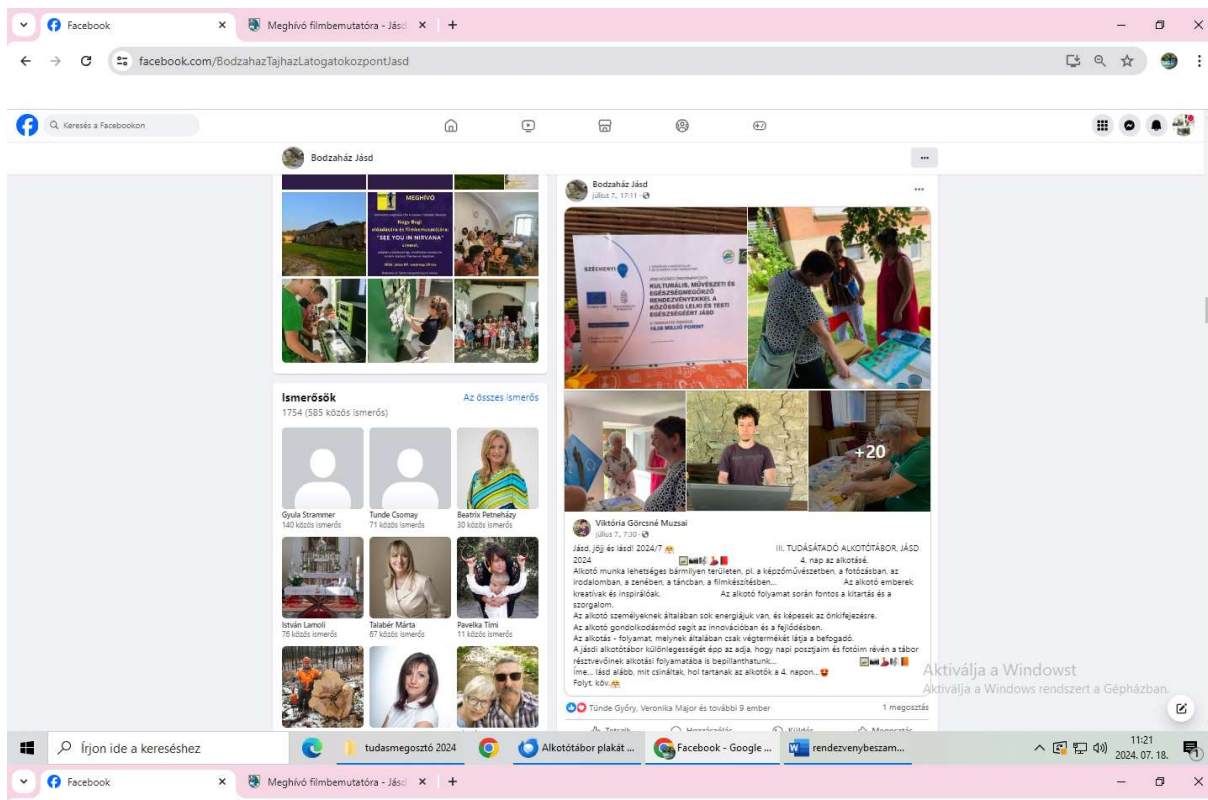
Facebook
Meghívó filmbemutatóra - Jásd
facebook.com/BodzahazTajhazLatogatokozpontJasd

Keresés a Facebookon

Bodzaház Jásd

MEGHÍVÓ
Nagy Gugi
"SEE YOU IN NIRVANA"

Ismerősök
Az összes ismerős
1754 (585 közös ismerős)

Gyula Strammer
140 közös ismerős
Tunde Csomay
71 közös ismerős
Beatrix Petneházy
30 közös ismerős
István Lamoli
76 közös ismerős
Talabér Márta
67 közös ismerős
Pavelka Timi
11 közös ismerős

Bodzaház Jásd
július 7., 17:11

SZÉCHENYI
KULTURÁLIS, MŰVÉSZETI ÉS EGÉSZSÉGMEGŐRZŐ RENDEZVÉNYEKKEL A KÖZÖSSÉG LELKI ÉS TESTI EGÉSZSÉGÉÉRT JÁSD
+20

Viktória Görcsné Muzsai
július 7., 7:30

Jásd, jöjj és lásd! 2024/7 III. TUDÁSÁTADÓ ALKOTÓTÁBOR, JÁSD 2024 4. nap az alkotásé.
Alkotó munka lehetséges bármilyen területen, pl. a képzőművészetben, a fotózásban, az irodalomban, a zenében, a táncban, a filmkészítésben... Az alkotó emberek kreatívak és inspirálóak. Az alkotó folyamat során fontos a kitartás és a szorgalom.
Az alkotó személyeknek általában sok energiájuk van, és képesek az önkifejezésre.
Az alkotó gondolkodásmód segít az innovációban és a fejlődésben.
Az alkotás - folyamat, melynek általában csak végtermékét látja a befogadó.
A jásdi alkotótábor különlegességét épp az adja, hogy napi posztjaim és fotóim révén a tábor résztvevőinek alkotási folyamatába is bepillanthatunk...
Íme... lásd alább, mit csináltak, hol tartanak az alkotók a 4. napon...
Folyt. köv.

Tünde Győry, Veronika Major és további 9 ember
1 megosztás

Aktiválja a Windowst
Aktiválja a Windows rendszert a Gépházban.

Írjon ide a kereséshez
tudasmegosztó 2024
Alkotótábor plakát ...
Facebook - Google ...
rendezvenybeszam...
11:21
2024. 07. 18.

Facebook
Meghívó filmbemutatóra - Jásd